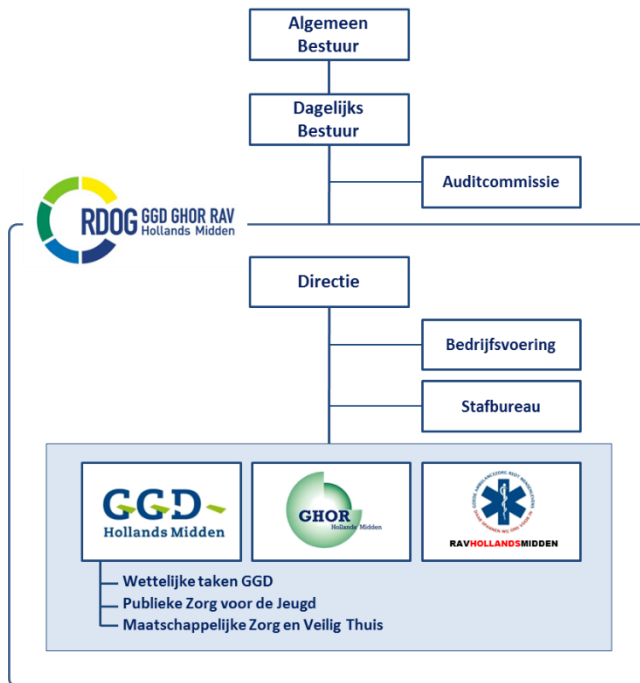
Algemeen Bestuur

Dagelijks Bestuur

Auditcommissie

RDOG GGD GHOR RAV Hollands Midden

Directie

Bedrijfsvoering

Stafbureau

GGD Hollands Midden

GHOR Hollands Midden

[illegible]

RAVHOLLANDSMIDDEN

Wettelijke taken GGD
Publieke Zorg voor de Jeugd
Maatschappelijke Zorg en Veilig Thuis